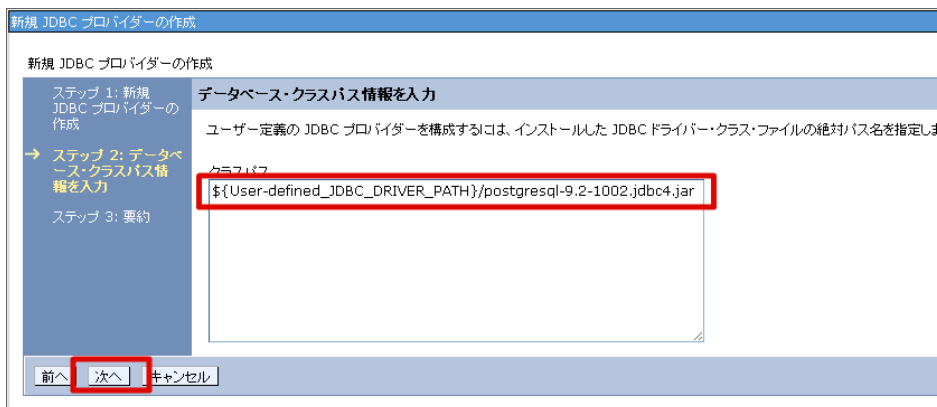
新規 JDBC プロバイダーの作成

新規 JDBC プロバイダーの作成

ステップ 1: 新規 JDBC プロバイダーの作成

→ ステップ 2: データベース・クラスパス情報を入力

ステップ 3: 要約

データベース・クラスパス情報を入力

ユーザー定義の JDBC プロバイダーを構成するには、インストールした JDBC ドライバー・クラス・ファイルの絶対パス名を指定しま

クラスパス

${User-defined_JDBC_DRIVER_PATH}/postgresql-9.2-1002.jdbc4.jar

前へ 次へ キャンセル